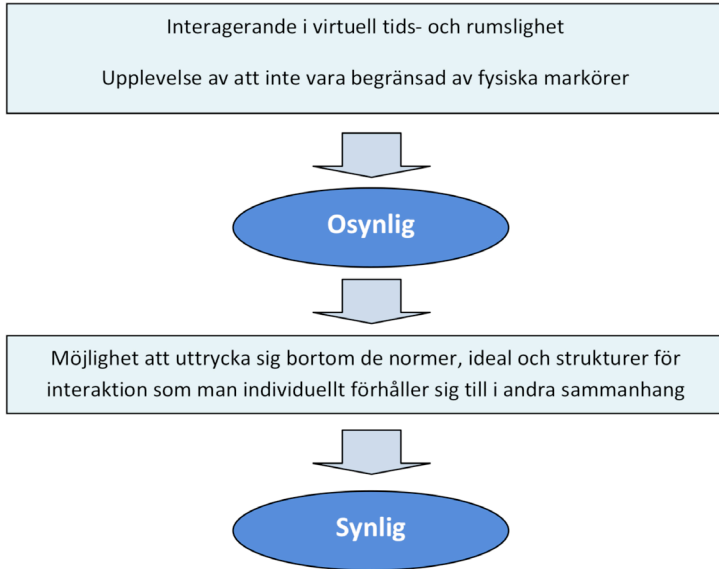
Interagerande i virtuell tids- och rumslighet

Upplevelse av att inte vara begränsad av fysiska markörer

Osynlig

Möjlighet att uttrycka sig bortom de normer, ideal och strukturer för interaktion som man individuellt förhåller sig till i andra sammanhang

Synlig